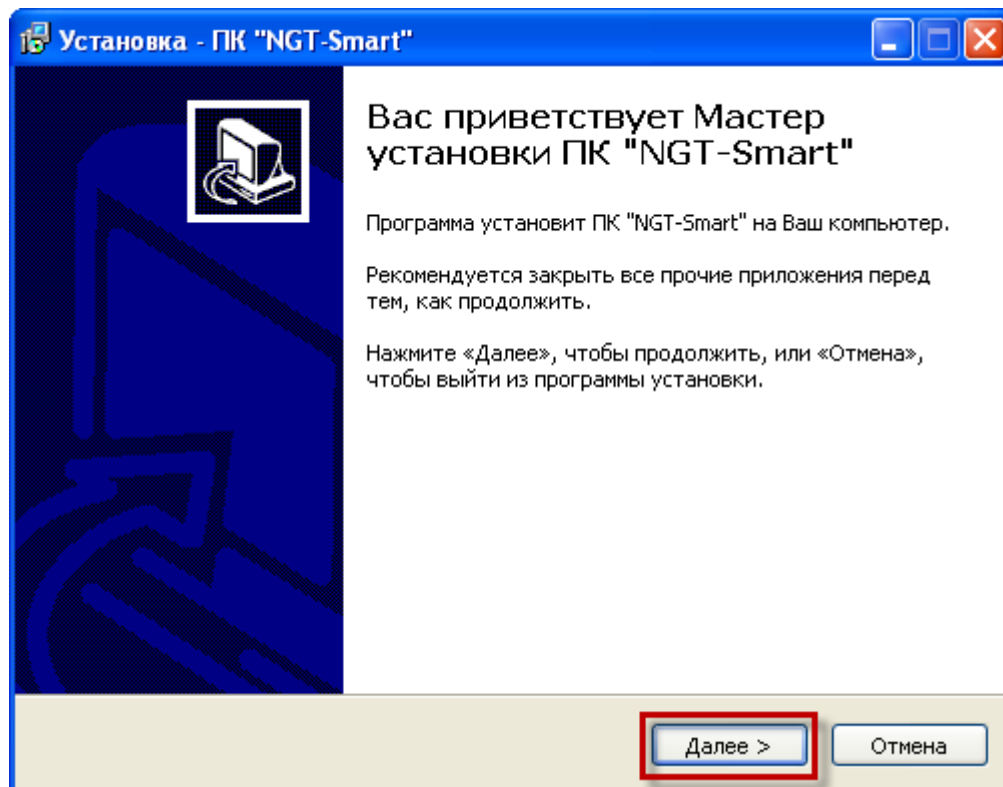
Установка - ПК "NGT-Smart"

Вас приветствует Мастер установки ПК "NGT-Smart"

Программа установит ПК "NGT-Smart" на Ваш компьютер.

Рекомендуется закрыть все прочие приложения перед тем, как продолжить.

Нажмите «Далее», чтобы продолжить, или «Отмена», чтобы выйти из программы установки.

Далее >

Отмена